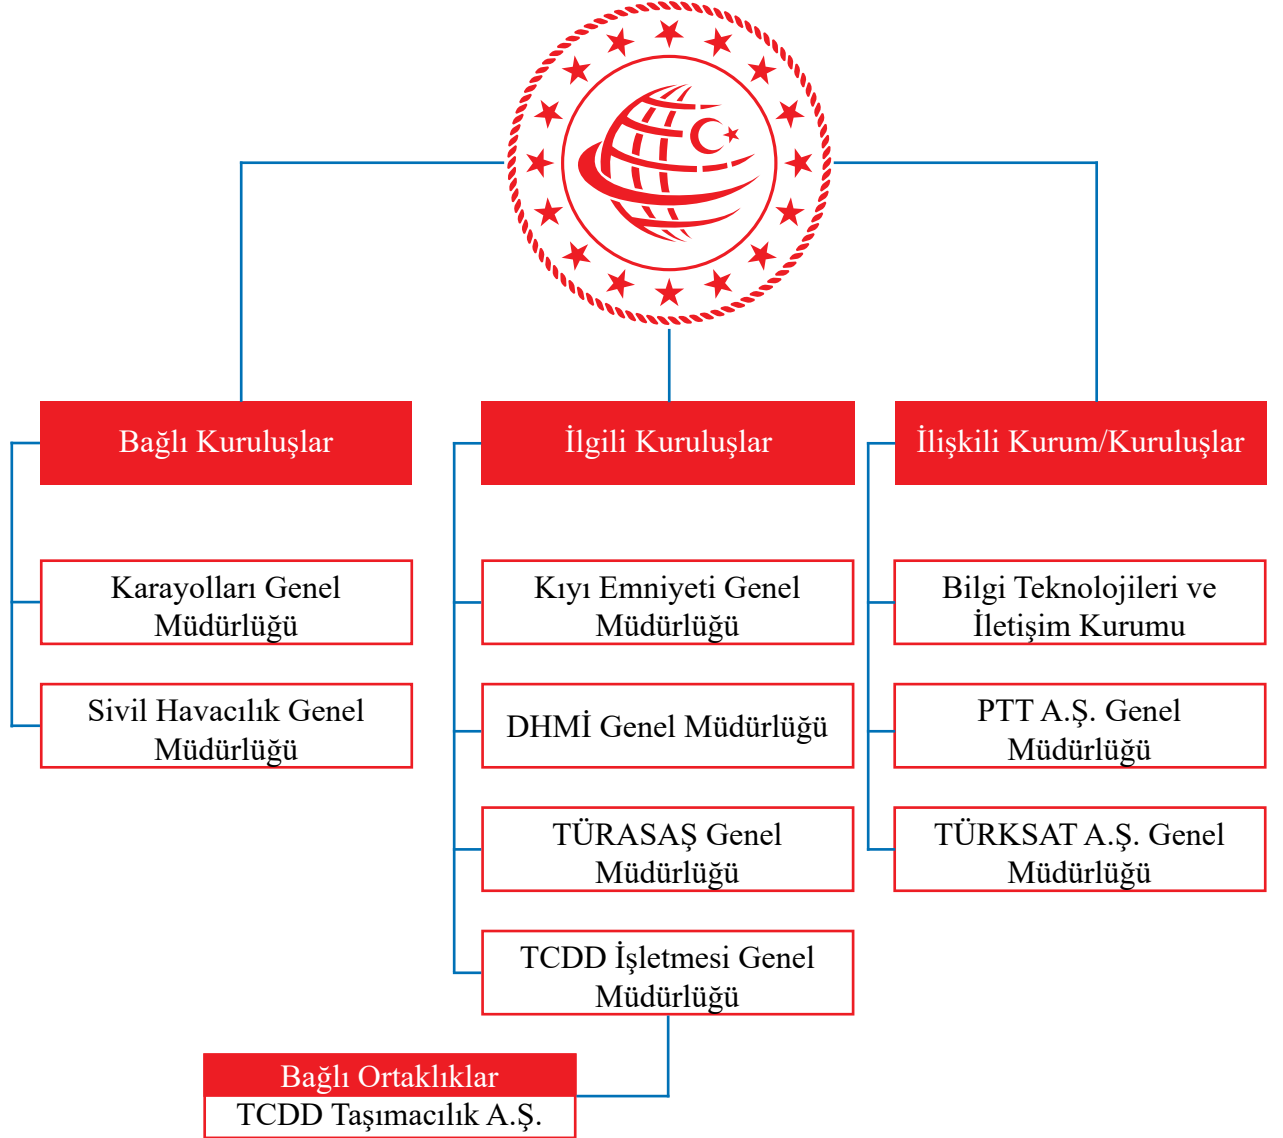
Bağlı Kuruluşlar

Karayolları Genel Müdürlüğü

Sivil Havacılık Genel Müdürlüğü

İlgili Kuruluşlar

Kıyı Emniyeti Genel Müdürlüğü

DHMİ Genel Müdürlüğü

TÜRASAŞ Genel Müdürlüğü

TCDD İşletmesi Genel Müdürlüğü

Bağlı Ortaklıklar

TCDD Taşımacılık A.Ş.

İlişkili Kurum/Kuruluşlar

Bilgi Teknolojileri ve İletişim Kurumu

PTT A.Ş. Genel Müdürlüğü

TÜRKSAT A.Ş. Genel Müdürlüğü